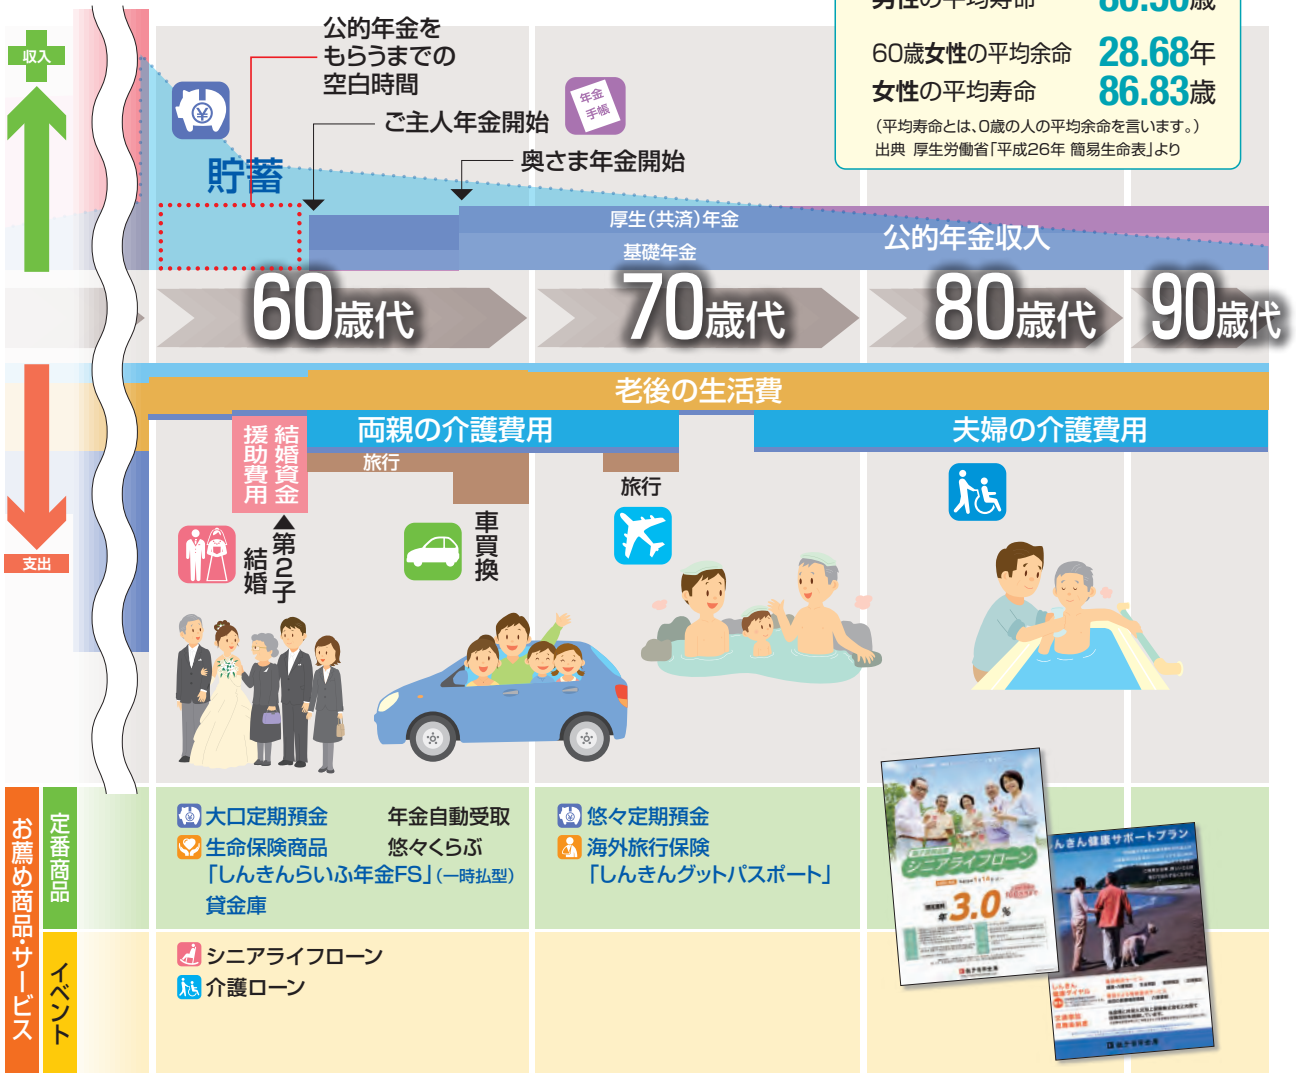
収入

支出

公的年金を
もらうまでの
空白時間

ご主人年金開始

年金手帳

奥さま年金開始

貯蓄

男性の平均寿命 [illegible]歳
60歳女性の平均余命 28.68年
女性の平均寿命 86.83歳
（平均寿命とは、0歳の人の平均余命を言います。）
出典 厚生労働省「平成26年 簡易生命表」より

厚生(共済)年金
基礎年金
公的年金収入

60歳代 70歳代 80歳代 90歳代

老後の生活費

結婚資金
援助費用

両親の介護費用

夫婦の介護費用

旅行

車買換

旅行

第2子結婚

お薦め商品・サービス

定番商品

大口定期預金　年金自動受取
生命保険商品　悠々くらぶ
「しんきんらいふ年金FS」(一時払型)
貸金庫

悠々定期預金
海外旅行保険
「しんきんグットパスポート」

イベント

シニアライフローン
介護ローン

シニアライフローン
3.0%

しんきん健康サポートプラン